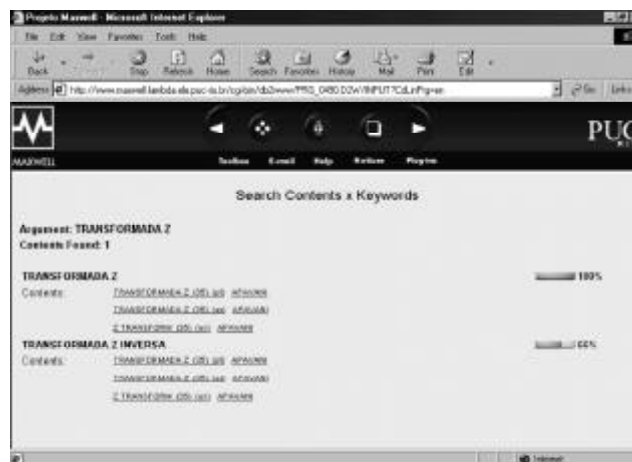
Projeto Maxwell - Microsoft Internet Explorer

File Edit View Favorites Tools Help

Back Stop Refresh Home Search Favorites History Mail Print Edit

Address http://www.maxwell.lambda.ele.puc-rio.br/cgi-bin/db2www/PRG_0480.D2W/INPUT?CdLinPrg=en

Go Links

MAXWELL

Toolbar E-mail Help Return Pageup

PUC

Search Contents x Keywords

Argument: TRANSFORMADA Z
Contents Found: 1

TRANSFORMADA Z

100%

Contents: TRANSFORMADA Z (35) (pt) APAVAR
TRANSFORMADA Z (36) (pt) APAVAR
Z TRANSFORM (35) (en) APAVAR

TRANSFORMADA Z INVERSA

66%

Contents: TRANSFORMADA Z (35) (pt) APAVAR
TRANSFORMADA Z (36) (pt) APAVAR
Z TRANSFORM (35) (en) APAVAR

Internet